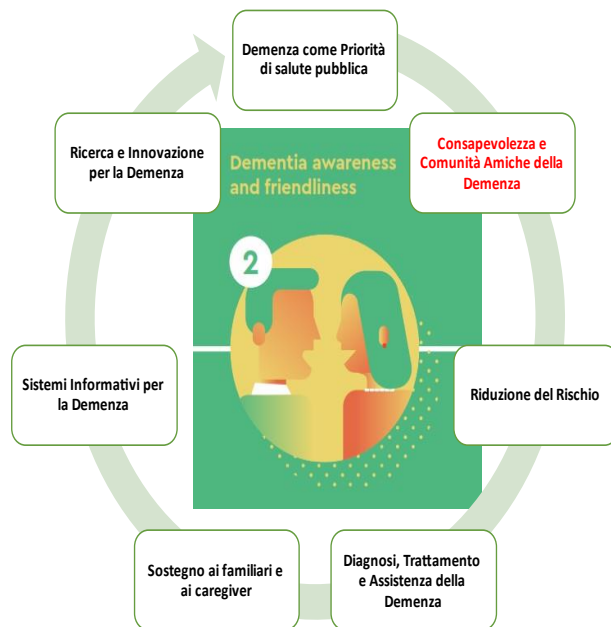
Demenza come Priorità di salute pubblica

Consapevolezza e Comunità Amiche della Demenza

Riduzione del Rischio

Diagnosi, Trattamento e Assistenza della Demenza

Sostegno ai familiari e ai caregiver

Sistemi Informativi per la Demenza

Ricerca e Innovazione per la Demenza

Dementia awareness and friendliness

2